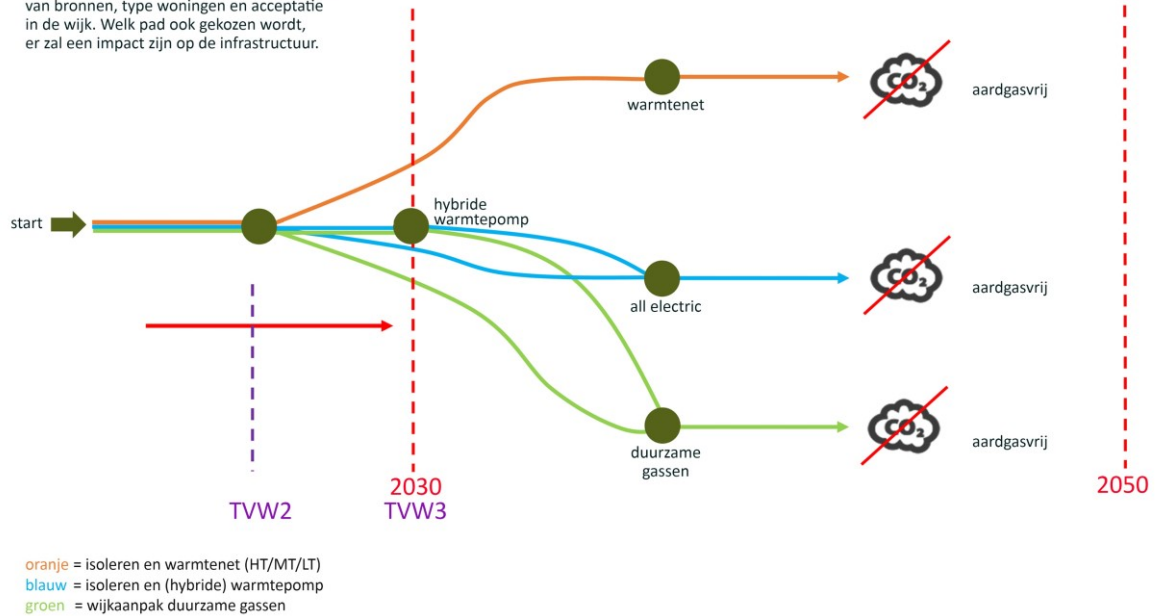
van bronnen, type woningen en acceptatie in de wijk. Welk pad ook gekozen wordt, er zal een impact zijn op de infrastructuur.

start

warmtenet

$CO_2$

aardgasvrij

hybride warmtepomp

all electric

$CO_2$

aardgasvrij

duurzame gassen

$CO_2$

aardgasvrij

TVW2

2030
TVW3

2050

oranje = isoleren en warmtenet (HT/MT/LT)
blauw = isoleren en (hybride) warmtepomp
groen = wijkaanpak duurzame gassen